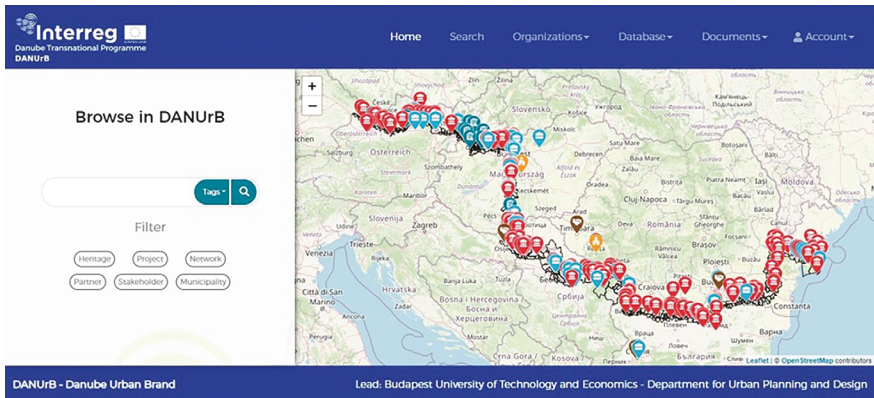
Interreg
Danube Transnational Programme
DANUrB

Home Search Organizations Database Documents Account

Browse in DANUrB

Tags

Filter

Heritage Project Network
Partner Stakeholder Municipality

+
−

České Oberösterreich Österreich Slovensko Miskolc Magyarország Kecskemét Maribor Slovenija Zagreb Trieste Venezia Hrvatska Szeged Arad Timișoara Osijek Cluj-Napoca România Brașov Moldova Galați Bosna i Hercegovina Босна и Херцеговина Србија Craiova București Ploiești Constanța Città di San Marino Split Crna Gora Враца България Варна Перник

Leaflet | © OpenStreetMap contributors

DANUrB - Danube Urban Brand

Lead: Budapest University of Technology and Economics - Department for Urban Planning and Design